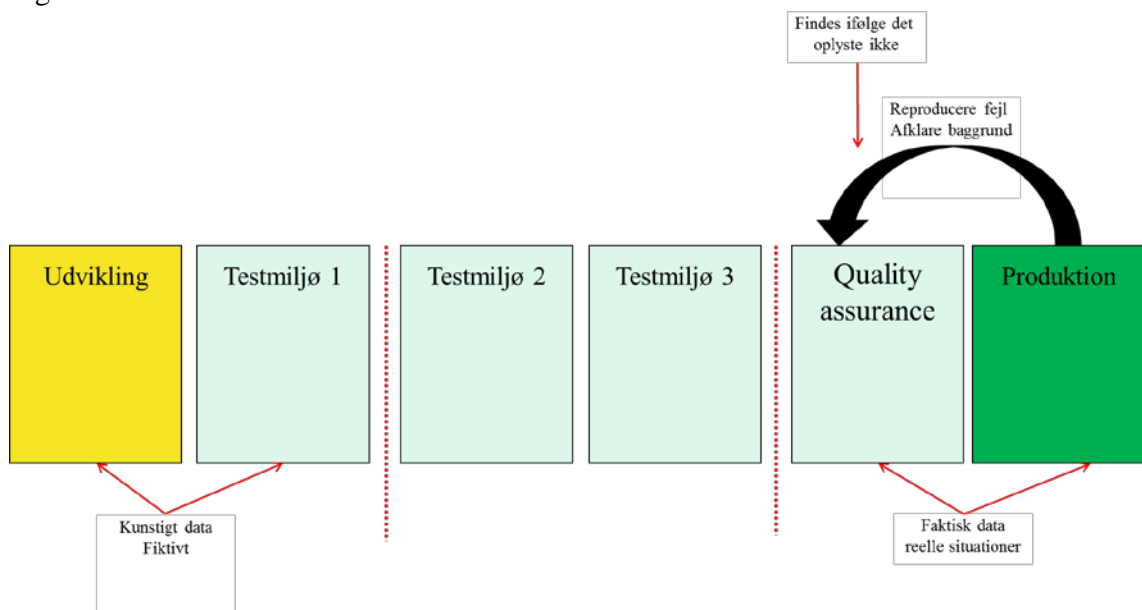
Findes ifølge det oplyste ikke

Reproducere fejl
Afklare baggrund

Udvikling

Testmiljø 1

Testmiljø 2

Testmiljø 3

Quality assurance

Produktion

Kunstigt data
Fiktivt

Faktisk data
reelle situationer